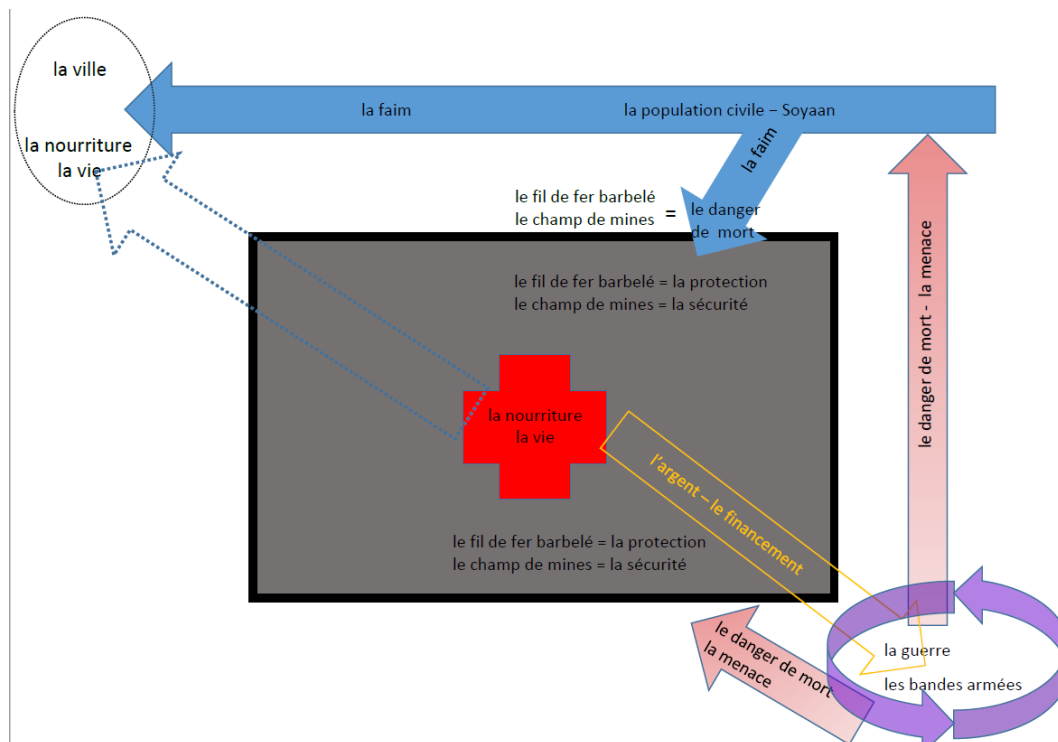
la ville

la nourriture
la vie

la faim

la population civile – Soyaan

la faim

le fil de fer barbelé
le champ de mines = le danger de mort

le fil de fer barbelé = la protection
le champ de mines = la sécurité

la nourriture
la vie

l'argent – le financement

le fil de fer barbelé = la protection
le champ de mines = la sécurité

le danger de mort - la menace

le danger de mort
la menace

la guerre
les bandes armées